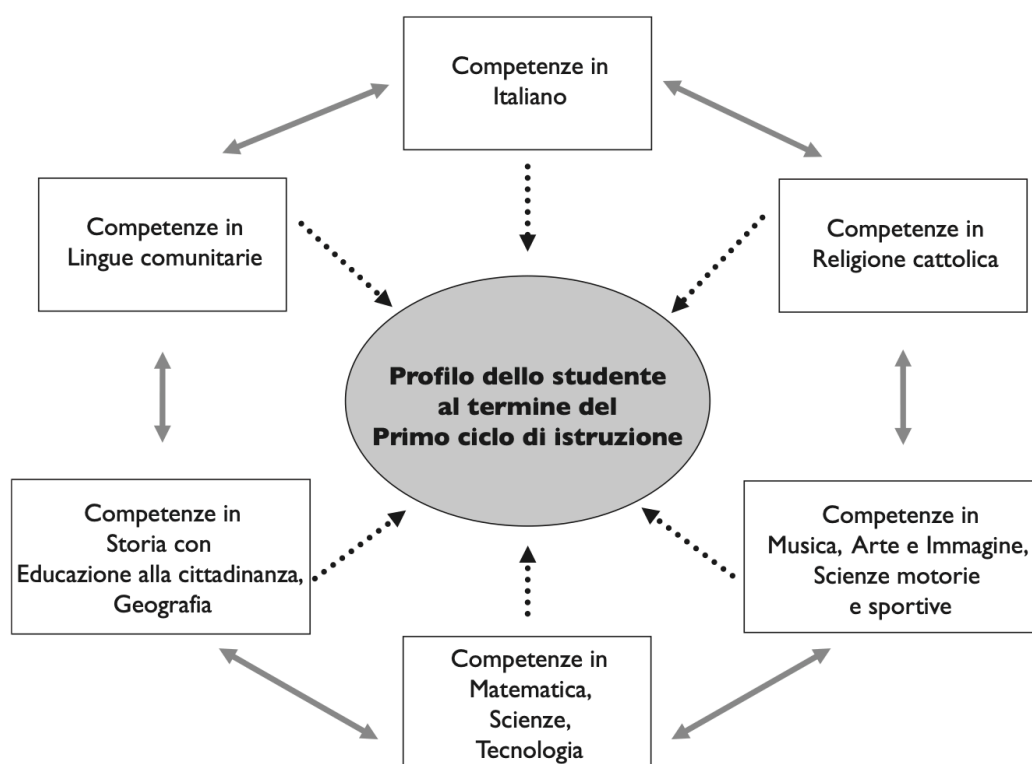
Competenze in Italiano

Competenze in Lingue comunitarie

Competenze in Religione cattolica

**Profilo dello studente al termine del Primo ciclo di istruzione**

Competenze in Storia con Educazione alla cittadinanza, Geografia

Competenze in Musica, Arte e Immagine, Scienze motorie e sportive

Competenze in Matematica, Scienze, Tecnologia